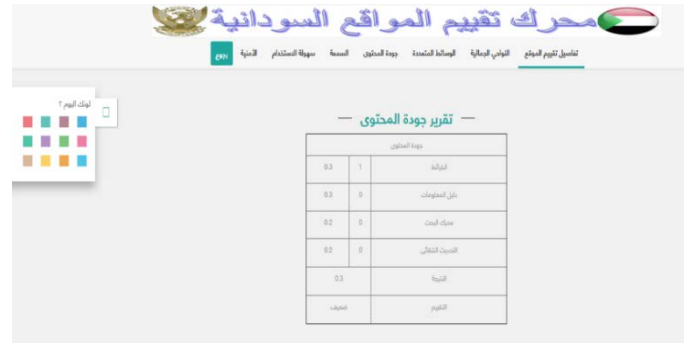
محرك تقييم المواقع السودانية

تفاصيل تقييم الموقع
النواحي الجمالية
الوسائط المتعددة
جودة المحتوى
السمعة
سهولة الاستخدام
الأمنية
رجوع

لونك اليوم ؟

— تقرير جودة المحتوى —

| جودة المحتوى | | |
|---|---|---|
| الترابط | 1 | 0.3 |
| دليل المعلومات | 0 | 0.3 |
| محرك البحث | 0 | 0.2 |
| التحديث التلقائي | 0 | 0.2 |
| النتيجة | | 0.3 |
| التقويم | | ضعيف |